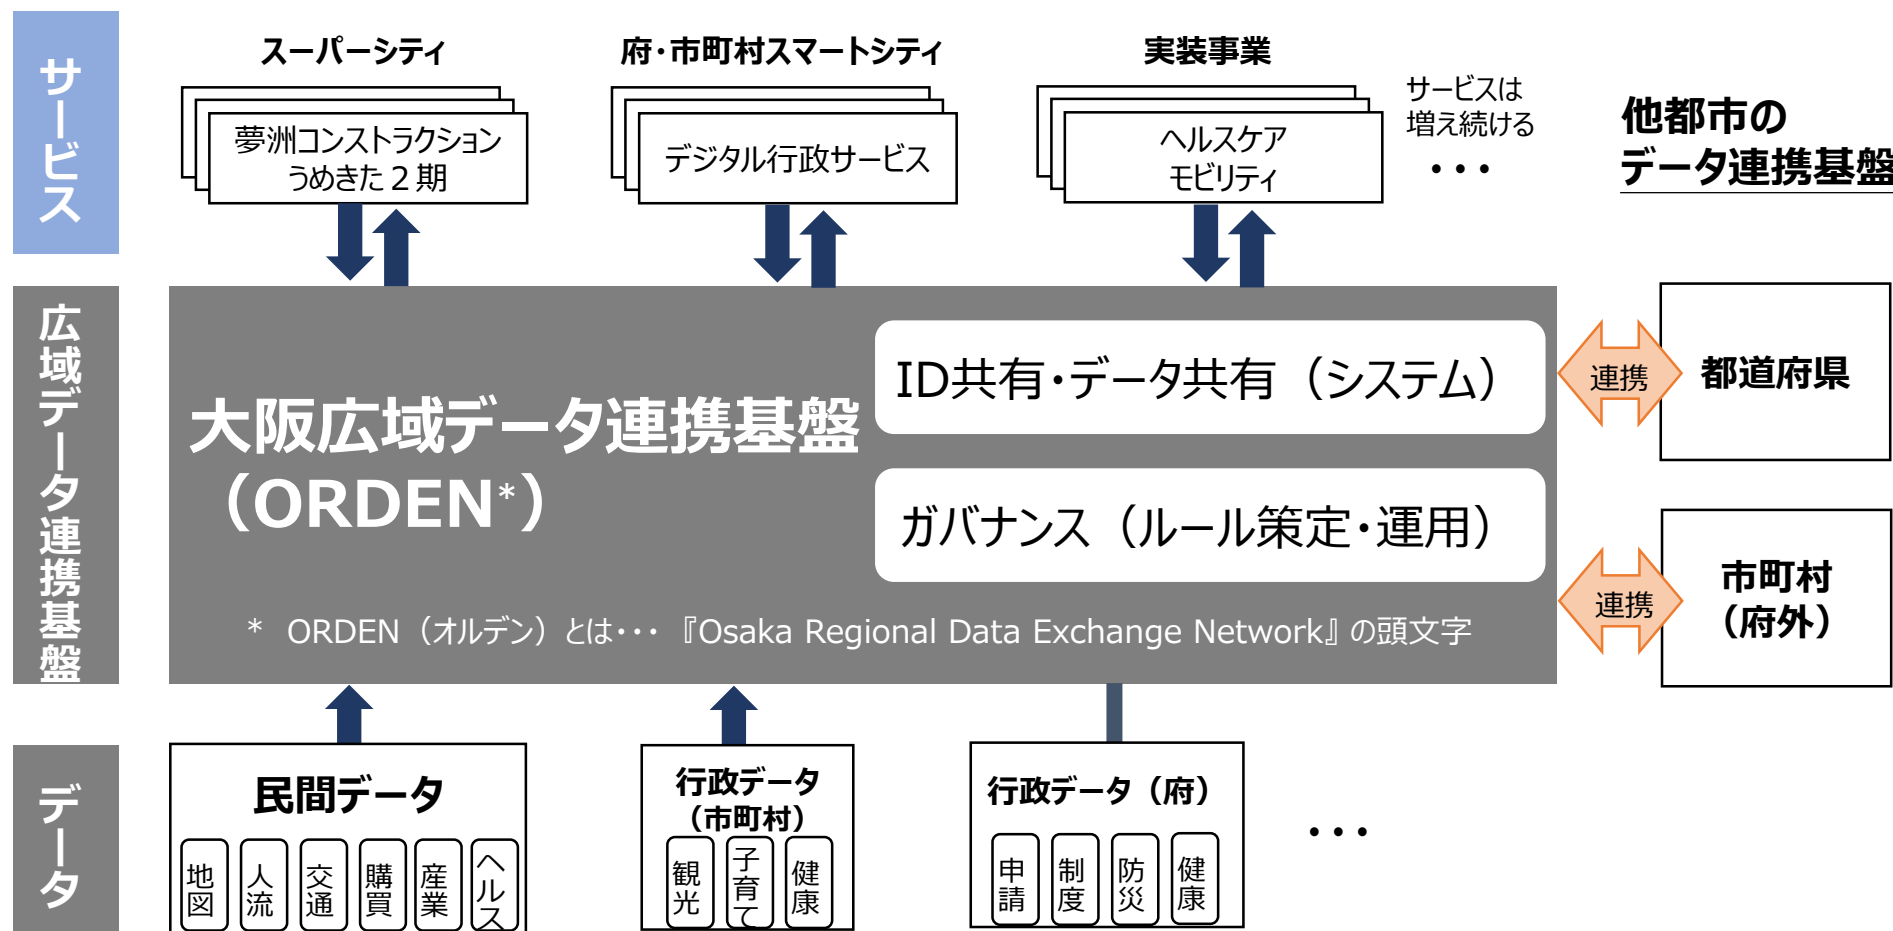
サービス

スーパーシティ
夢洲コンストラクション
うめきた２期

府・市町村スマートシティ
デジタル行政サービス

実装事業
ヘルスケア
モビリティ

サービスは
増え続ける
・・・

他都市の
データ連携基盤

広域データ連携基盤

大阪広域データ連携基盤
（ORDEN*）

ID共有・データ共有（システム）

ガバナンス（ルール策定・運用）

＊ ORDEN（オルデン）とは・・・『Osaka Regional Data Exchange Network』の頭文字

連携
都道府県

連携
市町村
（府外）

データ

民間データ
地図
人流
交通
購買
産業
ヘルス

行政データ
（市町村）
観光
子育て
健康

行政データ（府）
申請
制度
防災
健康

・・・